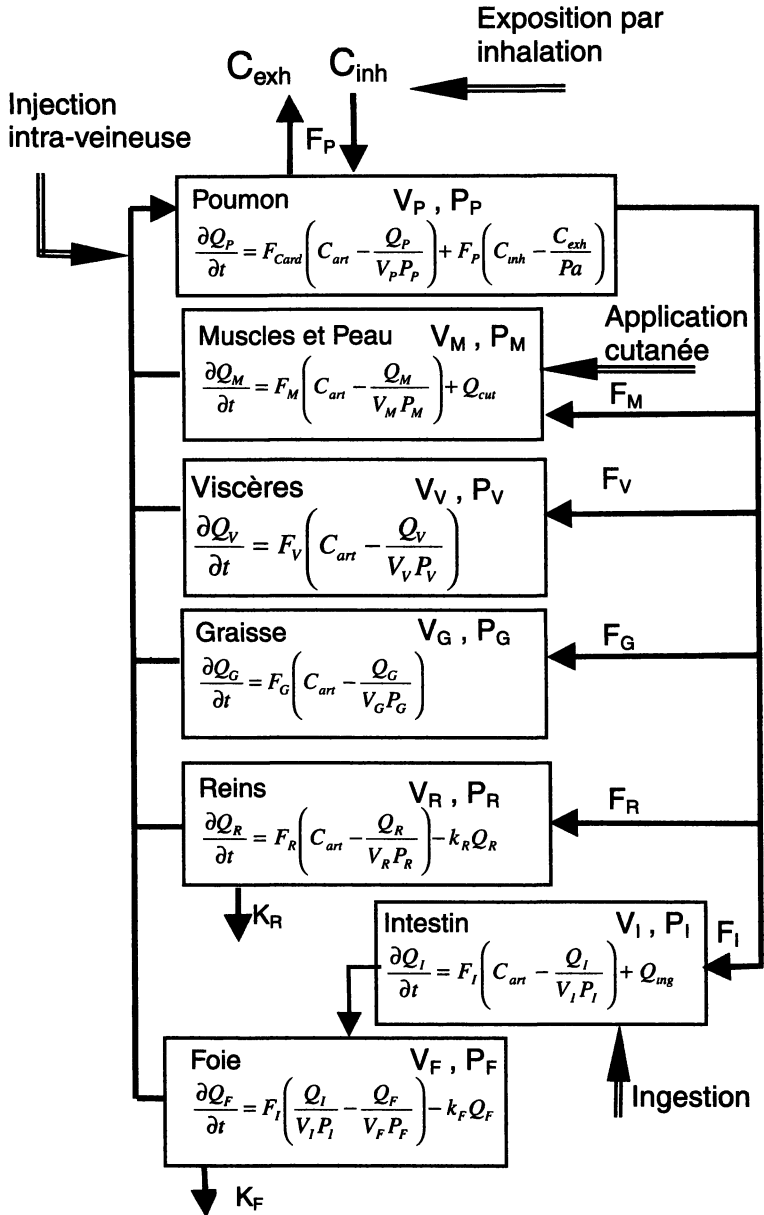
Exposition par inhalation

$C_{exh}$

$C_{inh}$

Injection intra-veineuse

$F_P$

Poumon $V_P$ , $P_P$

$\frac{\partial Q_P}{\partial t} = F_{Card}\left(C_{art} - \frac{Q_P}{V_P P_P}\right) + F_P\left(C_{inh} - \frac{C_{exh}}{Pa}\right)$

Muscles et Peau $V_M$ , $P_M$

$\frac{\partial Q_M}{\partial t} = F_M\left(C_{art} - \frac{Q_M}{V_M P_M}\right) + Q_{cut}$

Application cutanée

$F_M$

Viscères $V_V$ , $P_V$

$\frac{\partial Q_V}{\partial t} = F_V\left(C_{art} - \frac{Q_V}{V_V P_V}\right)$

$F_V$

Graisse $V_G$ , $P_G$

$\frac{\partial Q_G}{\partial t} = F_G\left(C_{art} - \frac{Q_G}{V_G P_G}\right)$

$F_G$

Reins $V_R$ , $P_R$

$\frac{\partial Q_R}{\partial t} = F_R\left(C_{art} - \frac{Q_R}{V_R P_R}\right) - k_R Q_R$

$F_R$

$K_R$

Intestin $V_I$ , $P_I$

$\frac{\partial Q_I}{\partial t} = F_I\left(C_{art} - \frac{Q_I}{V_I P_I}\right) + Q_{ing}$

$F_I$

Foie $V_F$ , $P_F$

$\frac{\partial Q_F}{\partial t} = F_I\left(\frac{Q_I}{V_I P_I} - \frac{Q_F}{V_F P_F}\right) - k_F Q_F$

Ingestion

$K_F$